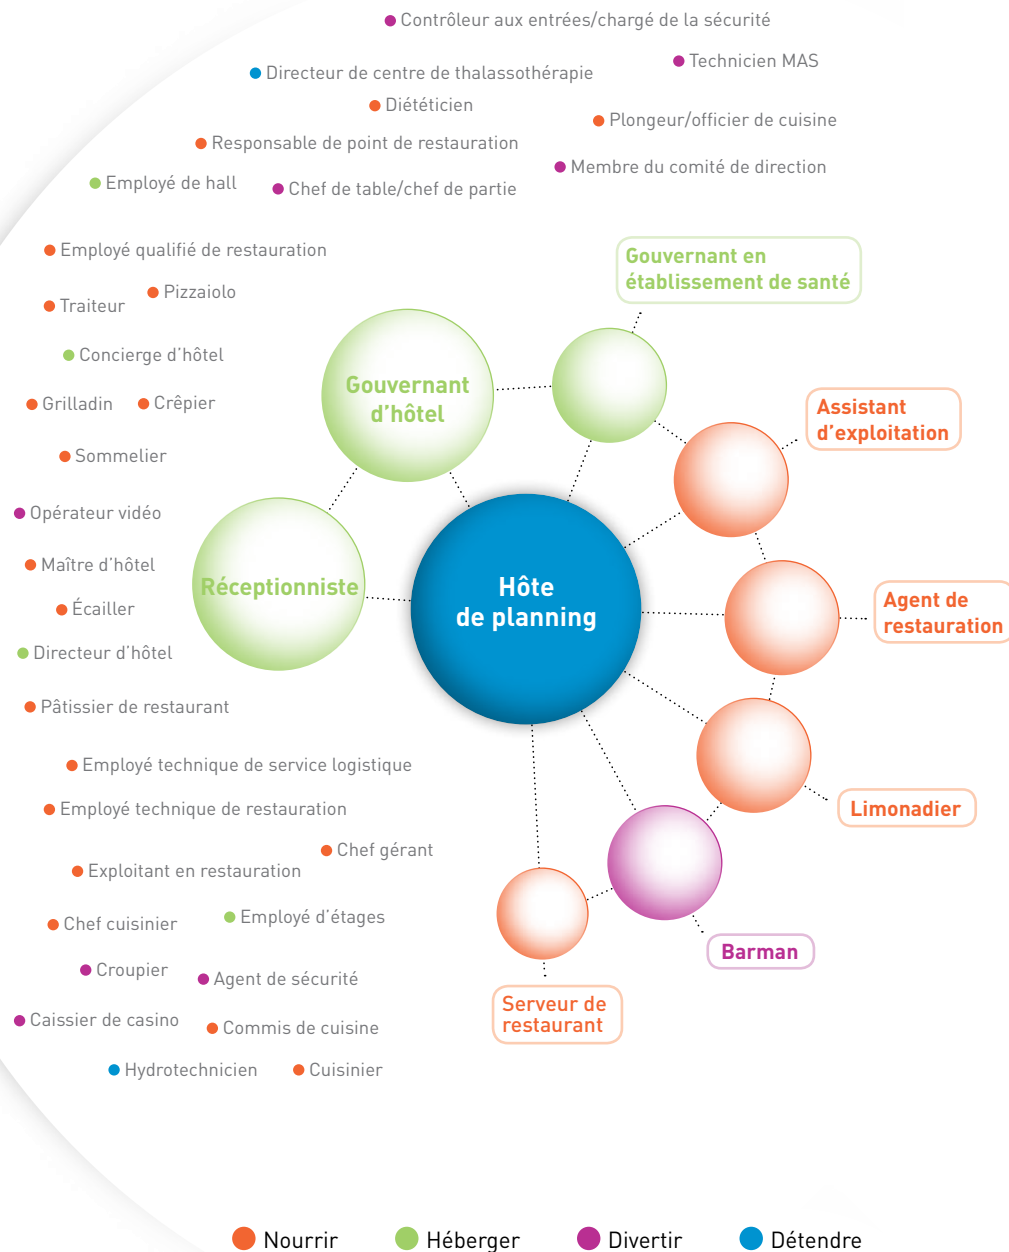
Contrôleur aux entrées/chargé de la sécurité

Technicien MAS

Directeur de centre de thalassothérapie

Diététicien

Plongeur/officier de cuisine

Responsable de point de restauration

Membre du comité de direction

Employé de hall

Chef de table/chef de partie

Employé qualifié de restauration

Gouvernant en établissement de santé

Traiteur

Pizzaiolo

Concierge d'hôtel

Gouvernant d'hôtel

Grilladin

Crêpier

Assistant d'exploitation

Sommelier

Opérateur vidéo

Maître d'hôtel

Réceptionniste

Hôte de planning

Écailler

Agent de restauration

Directeur d'hôtel

Pâtissier de restaurant

Employé technique de service logistique

Limonadier

Employé technique de restauration

Chef gérant

Exploitant en restauration

Chef cuisinier

Employé d'étages

Barman

Croupier

Agent de sécurité

Serveur de restaurant

Caissier de casino

Commis de cuisine

Hydrotechnicien

Cuisinier

Nourrir

Héberger

Divertir

Détendre